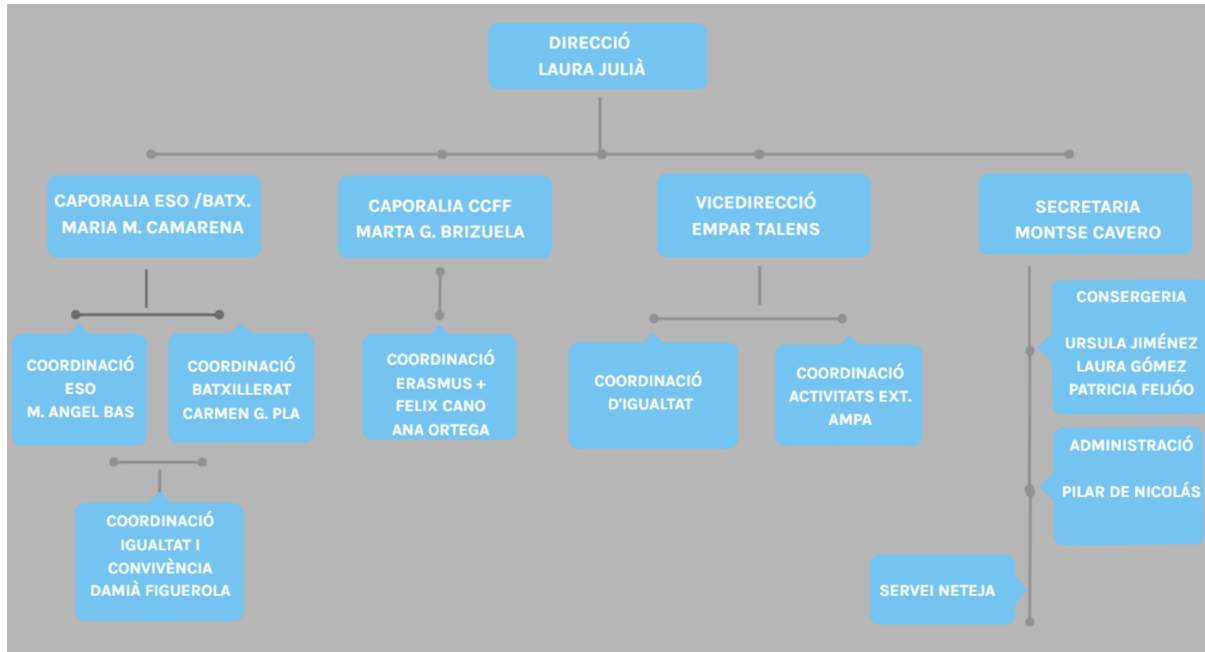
DIRECCIÓ
LAURA JULIÀ

CAPORALIA ESO /BATX.
MARIA M. CAMARENA

CAPORALIA CCFF
MARTA G. BRIZUELA

VICEDIRECCIÓ
EMPAR TALENS

SECRETARIA
MONTSE CAVERO

COORDINACIÓ
ESO
M. ANGEL BAS

COORDINACIÓ
BATXILLERAT
CARMEN G. PLA

COORDINACIÓ
ERASMUS +
FELIX CANO
ANA ORTEGA

COORDINACIÓ
D'IGUALTAT

COORDINACIÓ
ACTIVITATS EXT.
AMPA

CONSERGERIA

URSULA JIMÉNEZ
LAURA GÓMEZ
PATRICIA FEIJÓO

COORDINACIÓ
IGUALTAT I
CONVIVÈNCIA
DAMIÀ FIGUEROLA

ADMINISTRACIÓ

PILAR DE NICOLÁS

SERVEI NETEJA